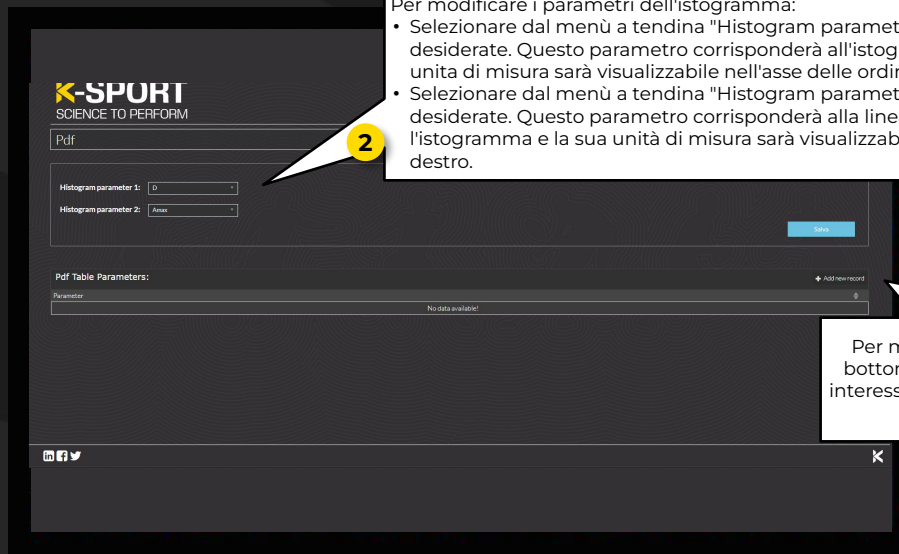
Per modificare i parametri dell'istogramma:
• Selezionare dal menù a tendina "Histogram paramet desiderate. Questo parametro corrisponderà all'istog unita di misura sarà visualizzabile nell'asse delle ordi
• Selezionare dal menù a tendina "Histogram paramet desiderate. Questo parametro corrisponderà alla line l'istogramma e la sua unità di misura sarà visualizzab destro.

K-SPORT
SCIENCE TO PERFORM

Pdf

2

Histogram parameter 1: D
Histogram parameter 2: Amax

Salva

Pdf Table Parameters:
+ Add new record

Parameter
No data available!

Per m
botto
interess